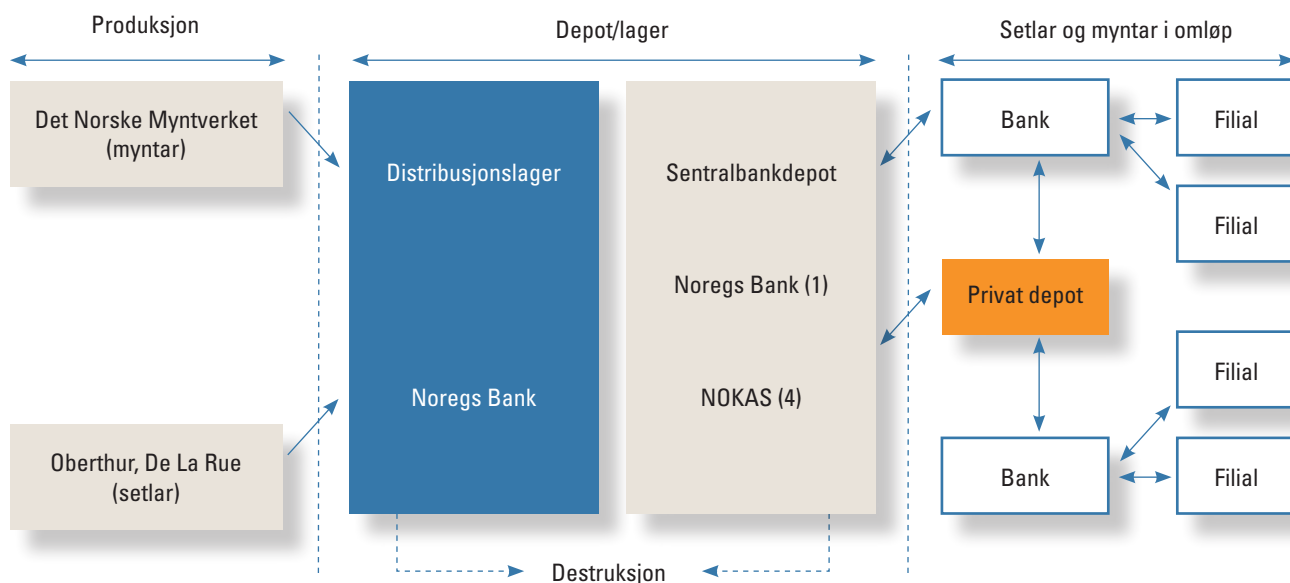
Produksjon

Depot/lager

Setlar og myntar i omløp

Det Norske Myntverket (myntar)

Oberthur, De La Rue (setlar)

Distribusjonslager

Noregs Bank

Sentralbankdepot

Noregs Bank (1)

NOKAS (4)

Bank

Filial

Filial

Privat depot

Filial

Bank

Filial

Destruksjon